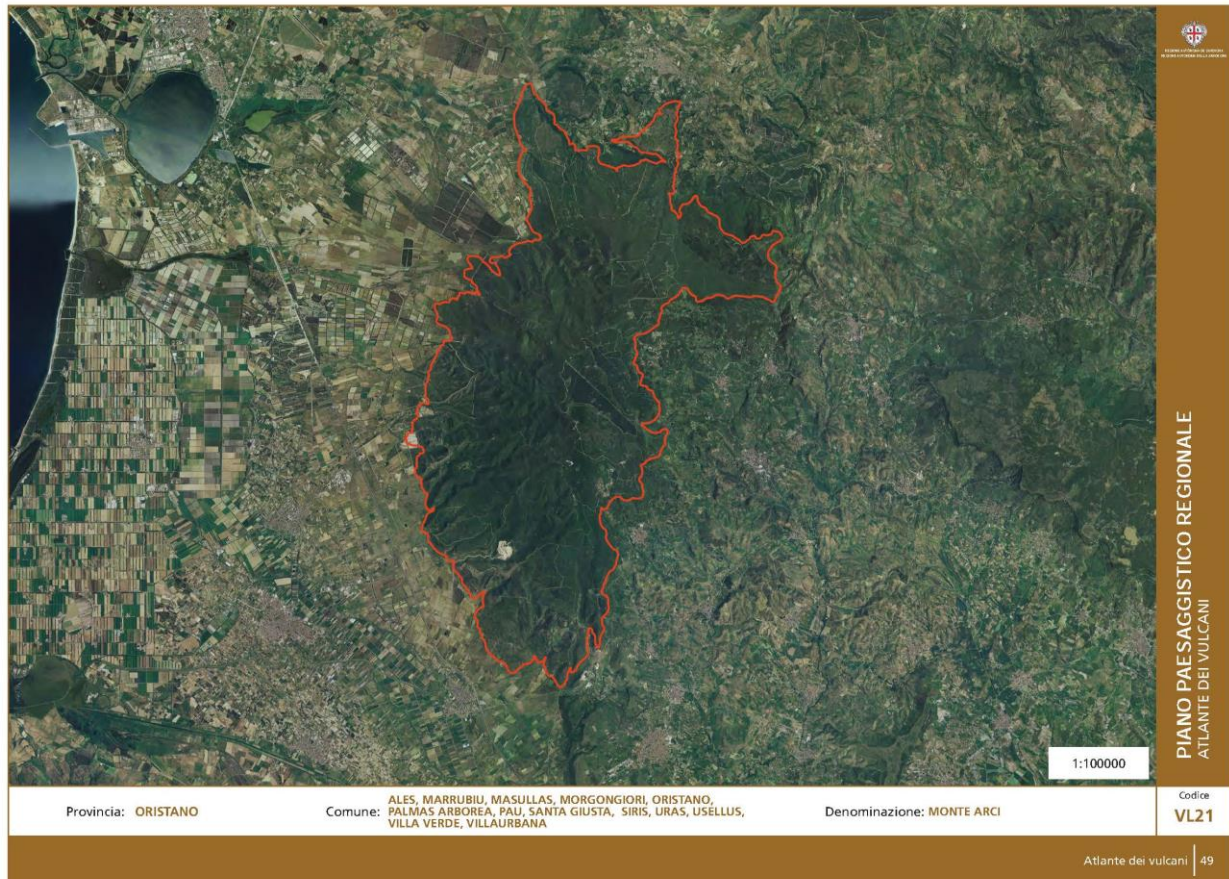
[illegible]

PIANO PAESAGGISTICO REGIONALE
ATLANTE DEI VULCANI

1:100000

Provincia: ORISTANO

Comune: ALES, MARRUBIU, MASULLAS, MORGONGIORI, ORISTANO, PALMAS ARBOREA, PAU, SANTA GIUSTA, SIRIS, URAS, USELLUS, VILLA VERDE, VILLAURBANA

Denominazione: MONTE ARCI

Codice
VL21

Atlante dei vulcani 49